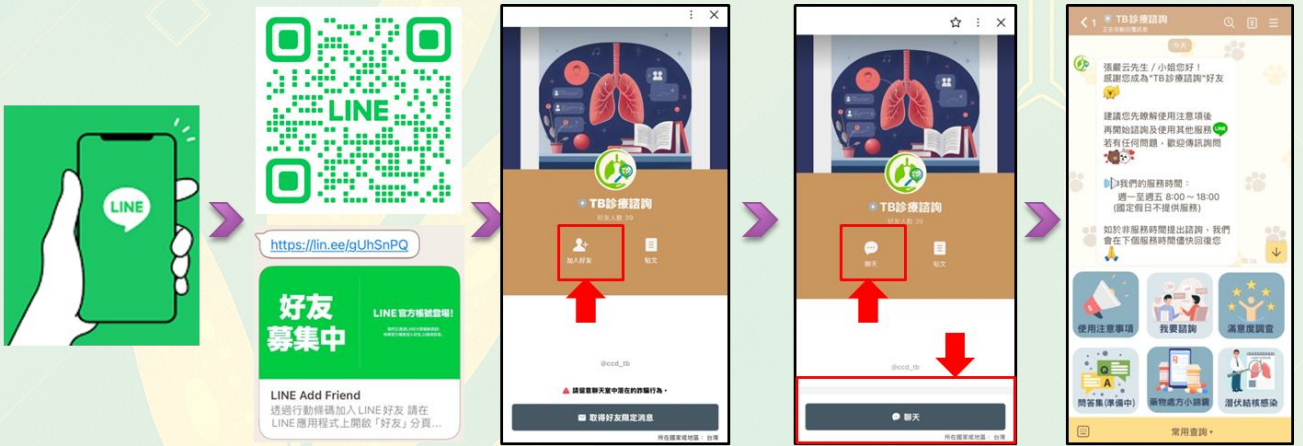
LINE

LINE

https://lin.ee/gUhSnPQ

好友募集中

LINE官方帳號登場！

LINE Add Friend
透過行動條碼加入 LINE 好友 請在 LINE 應用程式上開啟「好友」分頁...

TB診療諮詢
好友人數 39

加入好友

貼文

@ccd_tb

請留意聊天室中潛在的詐騙行為。

取得好友限定消息

所在國家或地區：台灣

TB診療諮詢
好友人數 39

聊天

貼文

@ccd_tb

聊天

所在國家或地區：台灣

1 TB診療諮詢

今天

張嚴云先生 / 小姐您好！
感謝您成為"TB診療諮詢"好友

建議您先瞭解使用注意項後
再開始諮詢及使用其他服務
若有任何問題，歡迎傳訊詢問

我們的服務時間：
週一至週五 8:00～18:00
(國定假日不提供服務)

如於非服務時間提出諮詢，我們會在下個服務時間儘快回復您

使用注意事項

我要諮詢

滿意度調查

問答集(準備中)

藥物處方小錦囊

潛伏結核感染

常用查詢